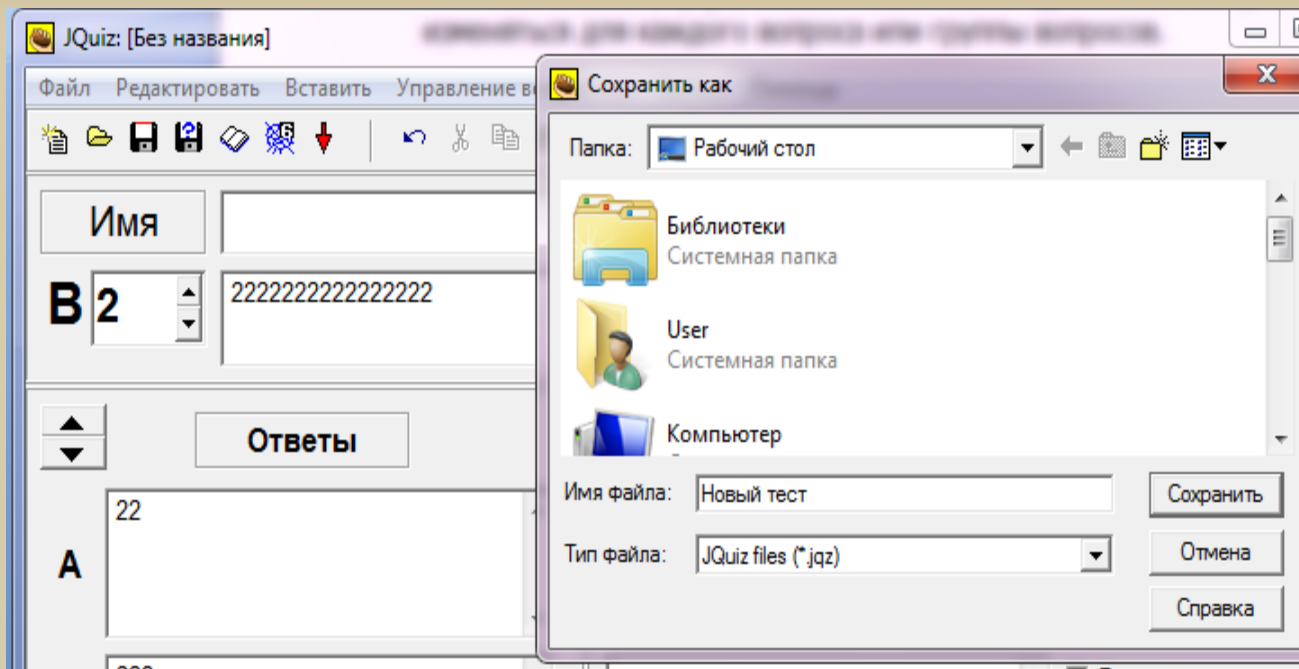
JQuiz: [Без названия]

Файл Редактировать Вставить Управление во

Имя

В 2

2222222222222222

Ответы

А 22

Сохранить как

Папка: Рабочий стол

Библиотеки
Системная папка

User
Системная папка

Компьютер

Имя файла: Новый тест

Тип файла: JQuiz files (*.jqz)

Сохранить

Отмена

Справка